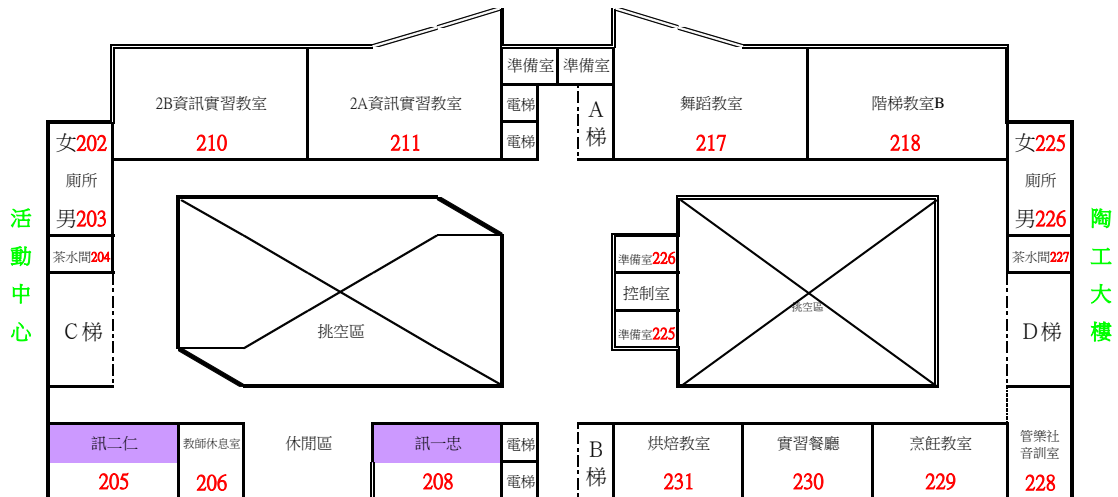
準備室 準備室

2B資訊實習教室 210
2A資訊實習教室 211
電梯
電梯
A梯
舞蹈教室 217
階梯教室B 218

女202
廁所
男203
茶水間204
C梯

活動中心

挑空區

準備室226
控制室
準備室225
挑空區

女225
廁所
男226
茶水間227
D梯

陶工大樓

訊二仁 205
教師休息室 206
休閒區
訊一忠 208
電梯
電梯
B梯
烘焙教室 231
實習餐廳 230
烹飪教室 229
管樂社音訓室 228